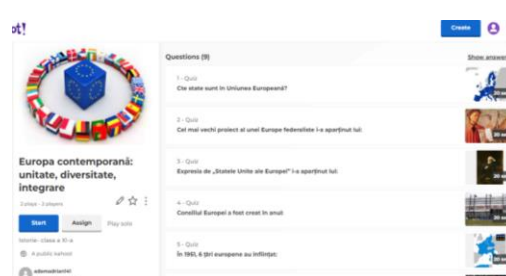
ot!

Create

Europa contemporană: unitate, diversitate, integrare

2 plays · 2 players

Start

Assign

Play solo

Istorie · clasa a XI-a

A public kahoot

Questions (9)

Show answers

1 - Quiz
Cie state sunt în Uniunea Europeană?

20 sec

2 - Quiz
Cel mai vechi proiect al unei Europe federaliste i-a aparținut lui:

20 sec

3 - Quiz
Expresia de „Statele Unite ale Europei" i-a aparținut lui:

20 sec

4 - Quiz
Consiliul Europei a fost creat în anul:

20 sec

5 - Quiz
În 1951, 6 țări europene au înființat:

20 sec